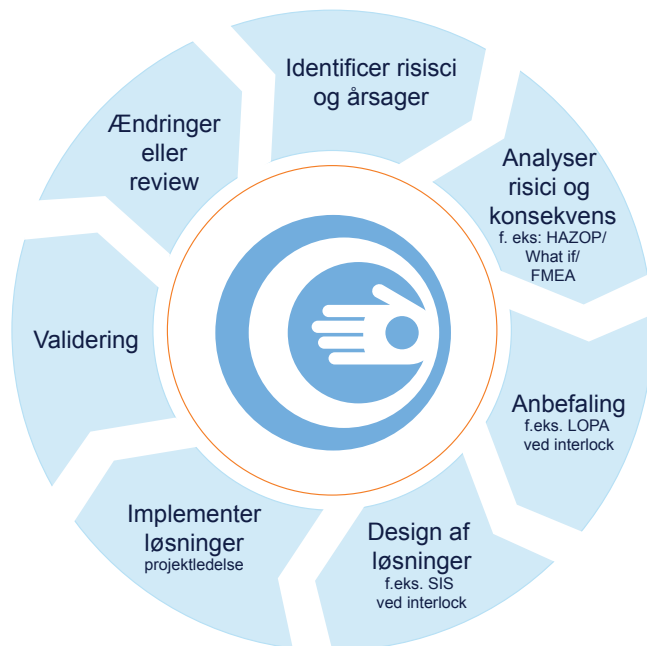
Identificer risisci og årsager

Analyser risici og konsekvens
f. eks: HAZOP/ What if/ FMEA

Anbefaling
f.eks. LOPA ved interlock

Design af løsninger
f.eks. SIS ved interlock

Implementer løsninger
projektledelse

Validering

Ændringer eller review